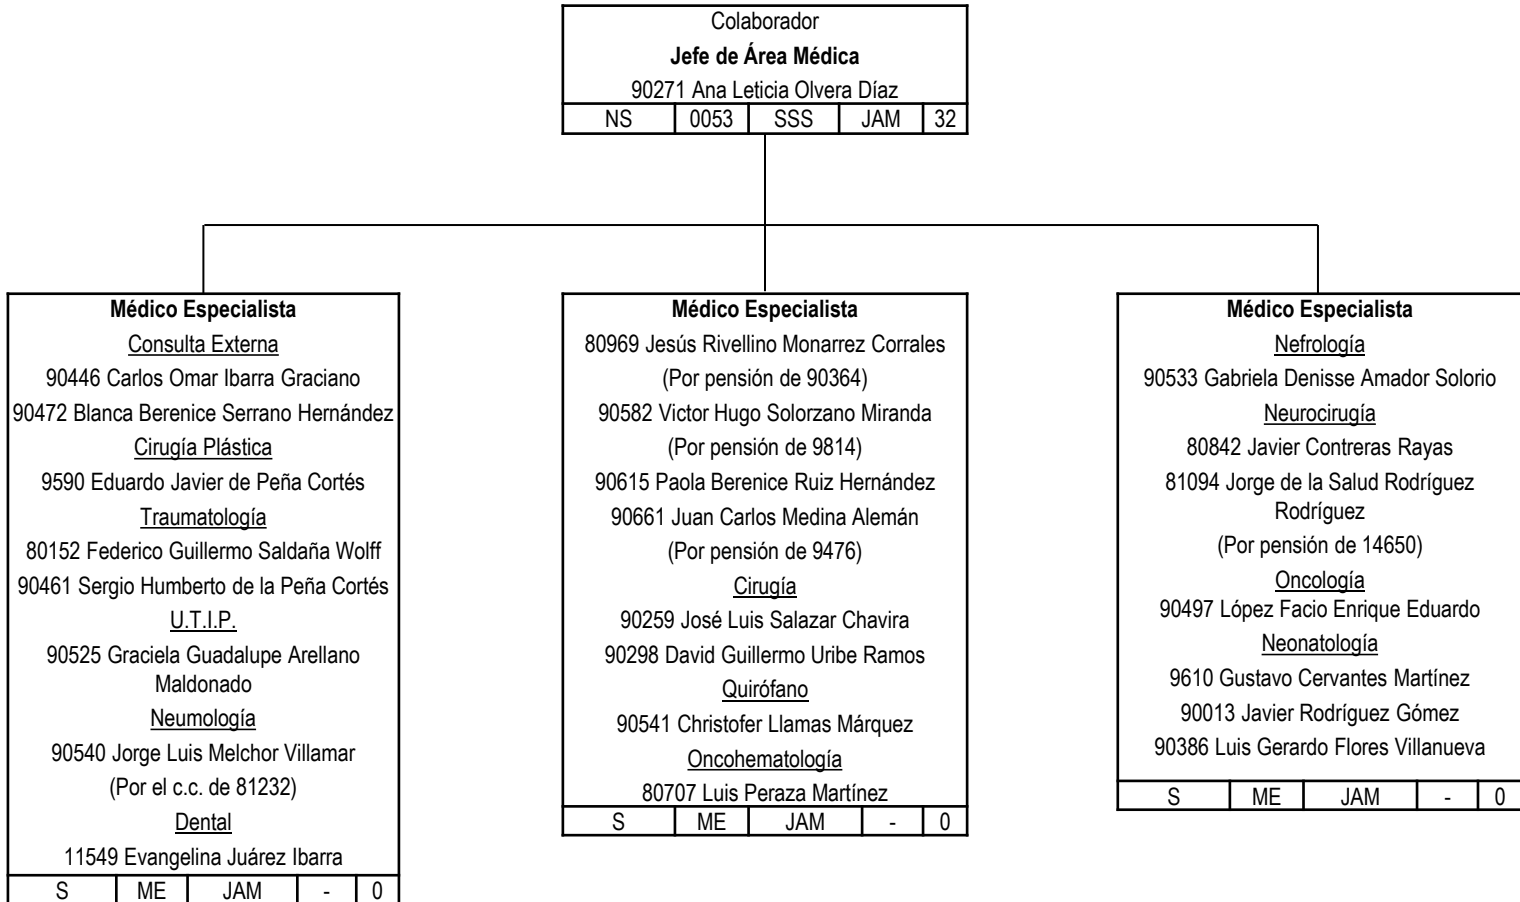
Colaborador
**Jefe de Área Médica**
90271 Ana Leticia Olvera Díaz

| NS | 0053 | SSS | JAM | 32 |
|---|---|---|---|---|

**Médico Especialista**
Consulta Externa
90446 Carlos Omar Ibarra Graciano
90472 Blanca Berenice Serrano Hernández
Cirugía Plástica
9590 Eduardo Javier de Peña Cortés
Traumatología
80152 Federico Guillermo Saldaña Wolff
90461 Sergio Humberto de la Peña Cortés
U.T.I.P.
90525 Graciela Guadalupe Arellano Maldonado
Neumología
90540 Jorge Luis Melchor Villamar
(Por el c.c. de 81232)
Dental
11549 Evangelina Juárez Ibarra

| S | ME | JAM | - | 0 |
|---|---|---|---|---|

**Médico Especialista**
80969 Jesús Rivellino Monarrez Corrales
(Por pensión de 90364)
90582 Victor Hugo Solorzano Miranda
(Por pensión de 9814)
90615 Paola Berenice Ruiz Hernández
90661 Juan Carlos Medina Alemán
(Por pensión de 9476)
Cirugía
90259 José Luis Salazar Chavira
90298 David Guillermo Uribe Ramos
Quirófano
90541 Christofer Llamas Márquez
Oncohematología
80707 Luis Peraza Martínez

| S | ME | JAM | - | 0 |
|---|---|---|---|---|

**Médico Especialista**
Nefrología
90533 Gabriela Denisse Amador Solorio
Neurocirugía
80842 Javier Contreras Rayas
81094 Jorge de la Salud Rodríguez Rodríguez
(Por pensión de 14650)
Oncología
90497 López Facio Enrique Eduardo
Neonatología
9610 Gustavo Cervantes Martínez
90013 Javier Rodríguez Gómez
90386 Luis Gerardo Flores Villanueva

| S | ME | JAM | - | 0 |
|---|---|---|---|---|